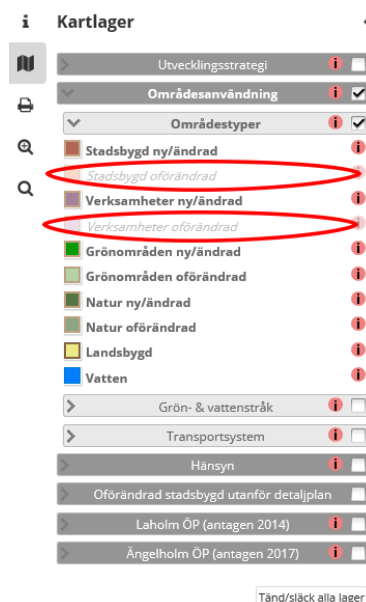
Kartlager

Utvecklingsstrategi

Områdesanvändning

Områdestyper

Stadsbygd ny/ändrad

Stadsbygd oförändrad

Verksamheter ny/ändrad

Verksamheter oförändrad

Grönområden ny/ändrad

Grönområden oförändrad

Natur ny/ändrad

Natur oförändrad

Landsbygd

Vatten

Grön- & vattenstråk

Transportsystem

Hänsyn

Oförändrad stadsbygd utanför detaljplan

Laholm ÖP (antagen 2014)

Ängelholm ÖP (antagen 2017)

Tänd/släck alla lager